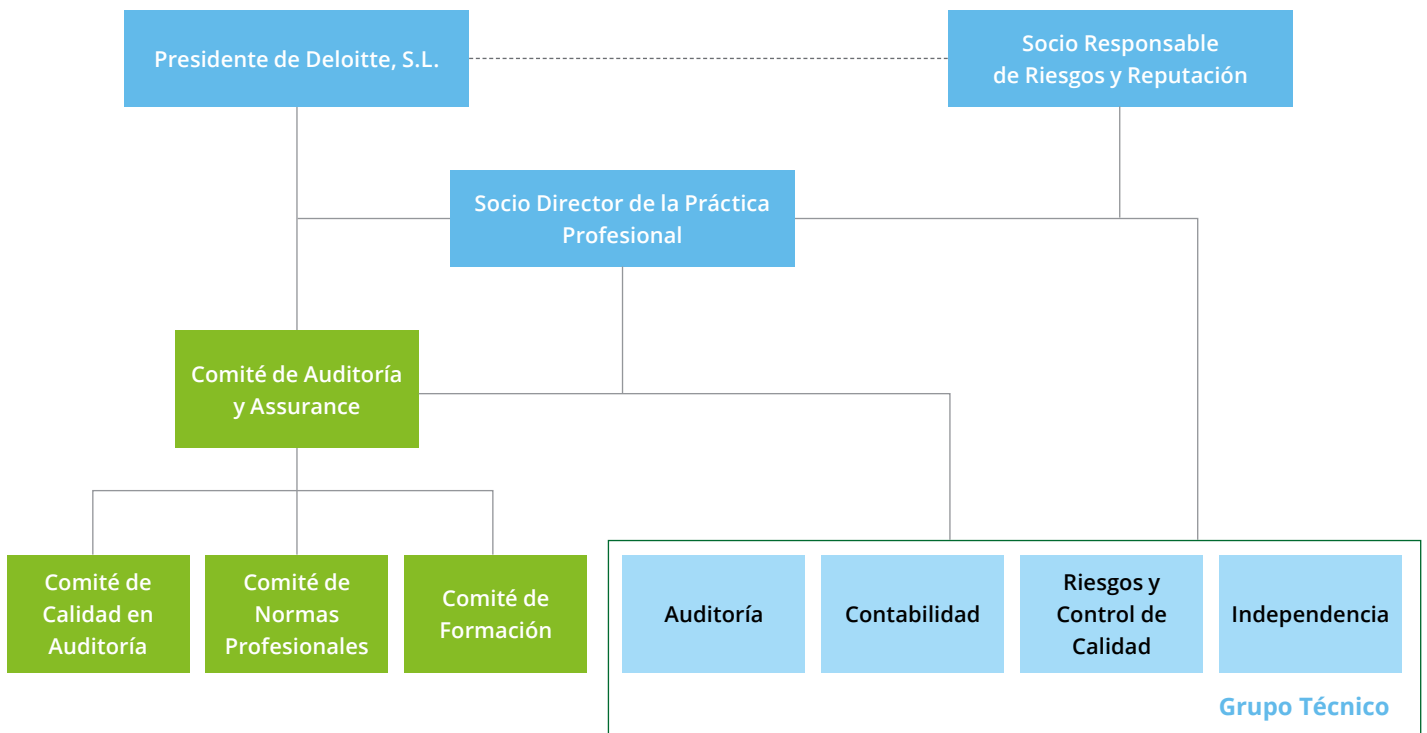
Presidente de Deloitte, S.L.

Socio Responsable de Riesgos y Reputación

Socio Director de la Práctica Profesional

Comité de Auditoría y Assurance

Comité de Calidad en Auditoría

Comité de Normas Profesionales

Comité de Formación

Auditoría

Contabilidad

Riesgos y Control de Calidad

Independencia

Grupo Técnico